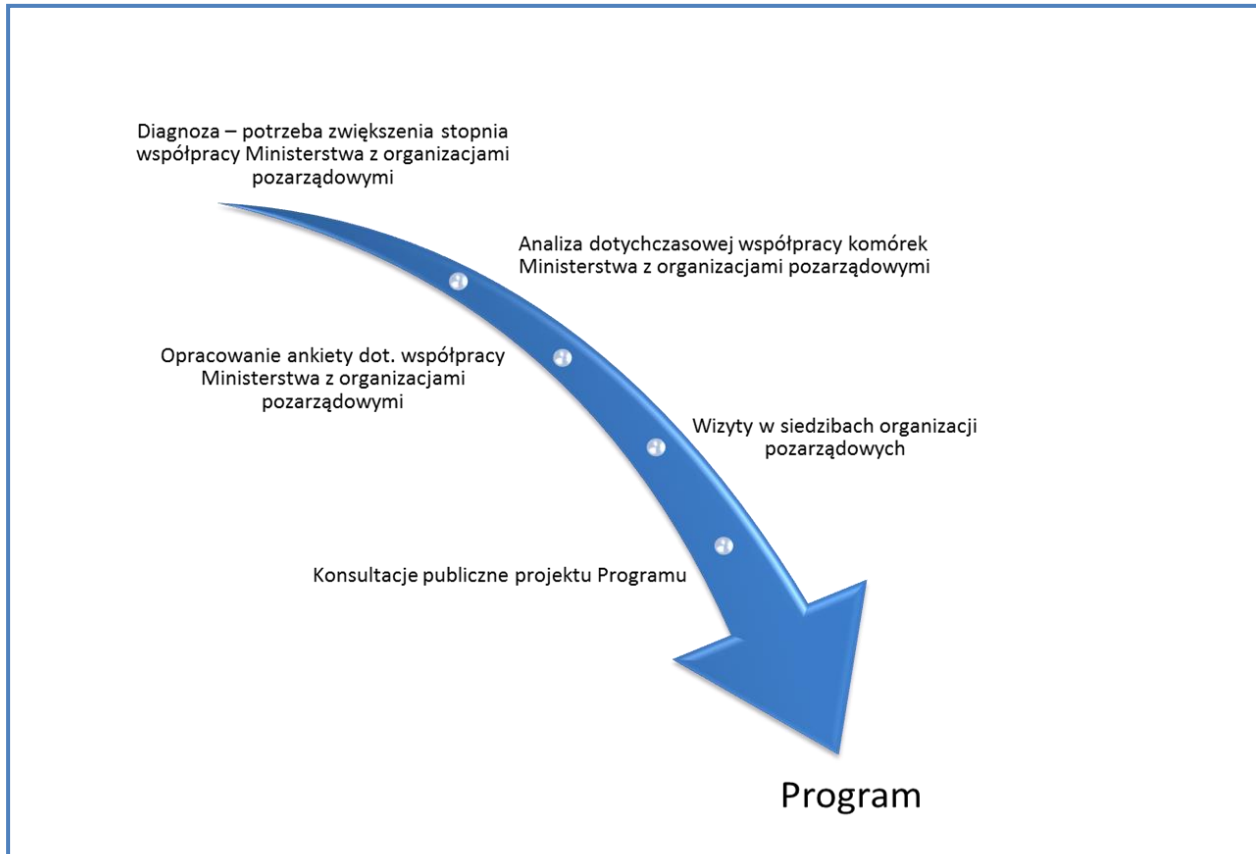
Diagnoza – potrzeba zwiększenia stopnia współpracy Ministerstwa z organizacjami pozarządowymi

Analiza dotychczasowej współpracy komórek Ministerstwa z organizacjami pozarządowymi

Opracowanie ankiety dot. współpracy Ministerstwa z organizacjami pozarządowymi

Wizyty w siedzibach organizacji pozarządowych

Konsultacje publiczne projektu Programu

Program